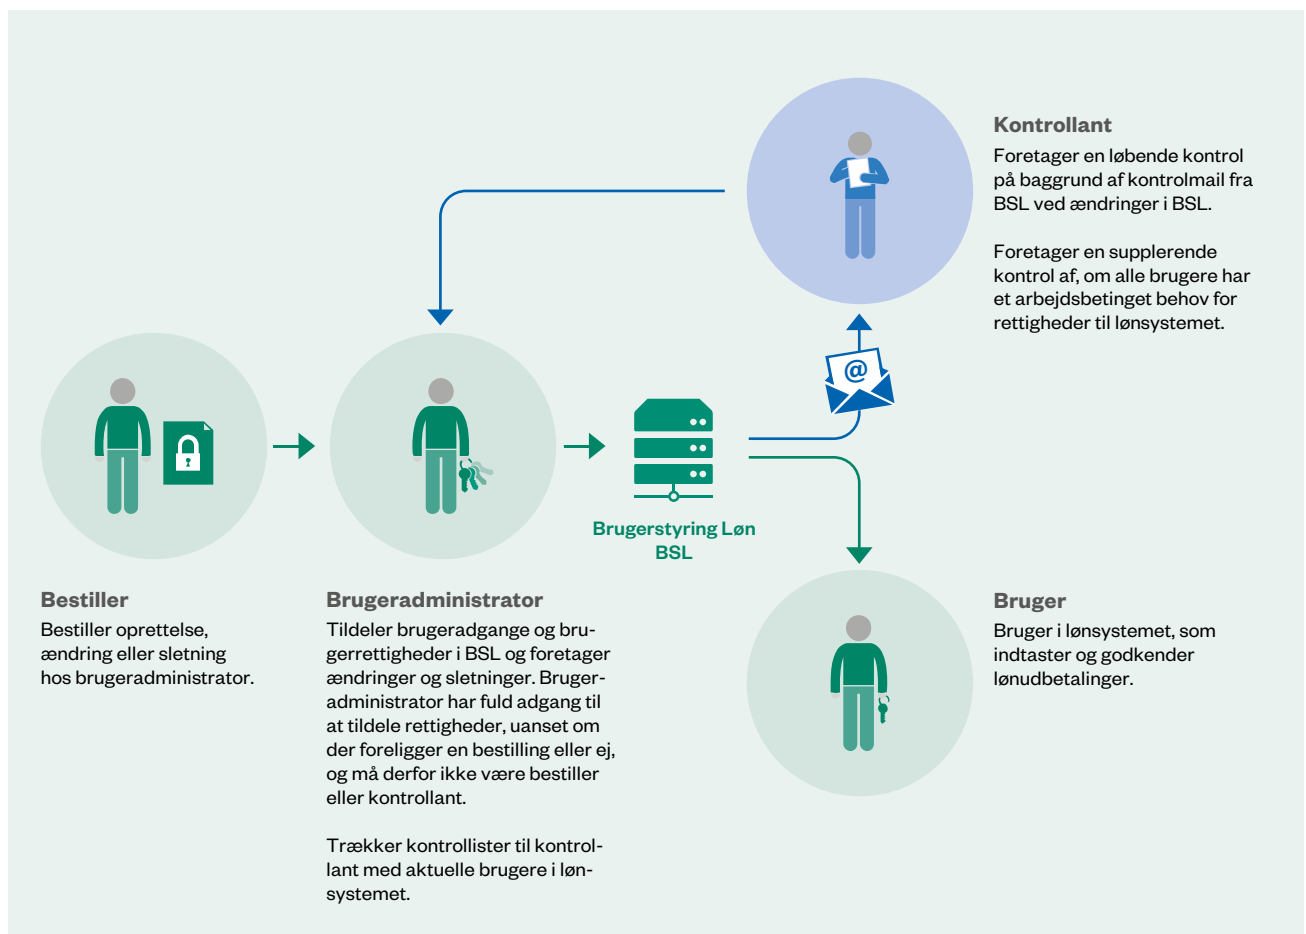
Kontrollant
Foretager en løbende kontrol på baggrund af kontrolmail fra BSL ved ændringer i BSL.

Foretager en supplerende kontrol af, om alle brugere har et arbejdsbetinget behov for rettigheder til lønsystemet.

@

Brugerstyring Løn BSL

Bestiller
Bestiller oprettelse, ændring eller sletning hos brugeradministrator.

Brugeradministrator
Tildeler brugeradgange og brugerrettigheder i BSL og foretager ændringer og sletninger. Brugeradministrator har fuld adgang til at tildele rettigheder, uanset om der foreligger en bestilling eller ej, og må derfor ikke være bestiller eller kontrollant.

Trækker kontrollister til kontrollant med aktuelle brugere i lønsystemet.

Bruger
Bruger i lønsystemet, som indtaster og godkender lønudbetalinger.